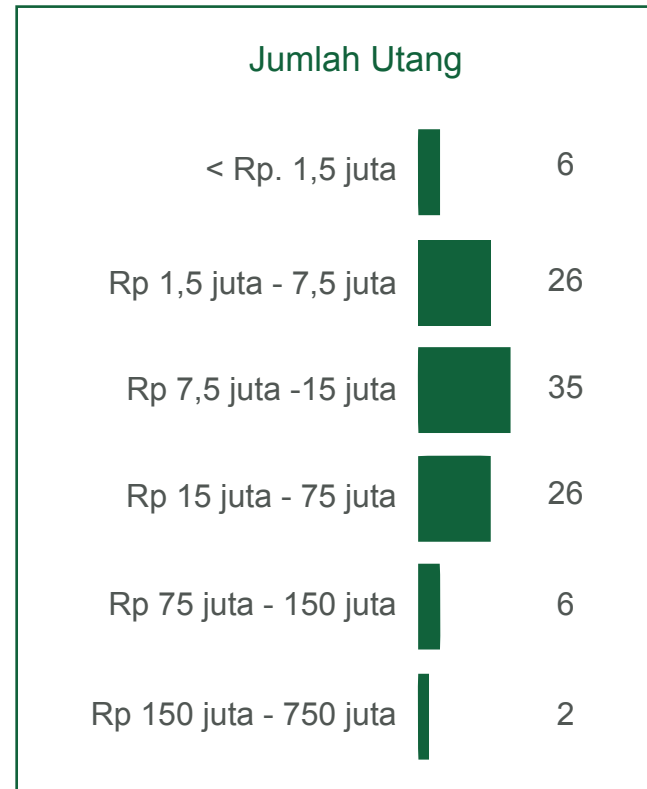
Jumlah Utang

| | |
|---|---|
| < Rp. 1,5 juta | 6 |
| Rp 1,5 juta - 7,5 juta | 26 |
| Rp 7,5 juta -15 juta | 35 |
| Rp 15 juta - 75 juta | 26 |
| Rp 75 juta - 150 juta | 6 |
| Rp 150 juta - 750 juta | 2 |